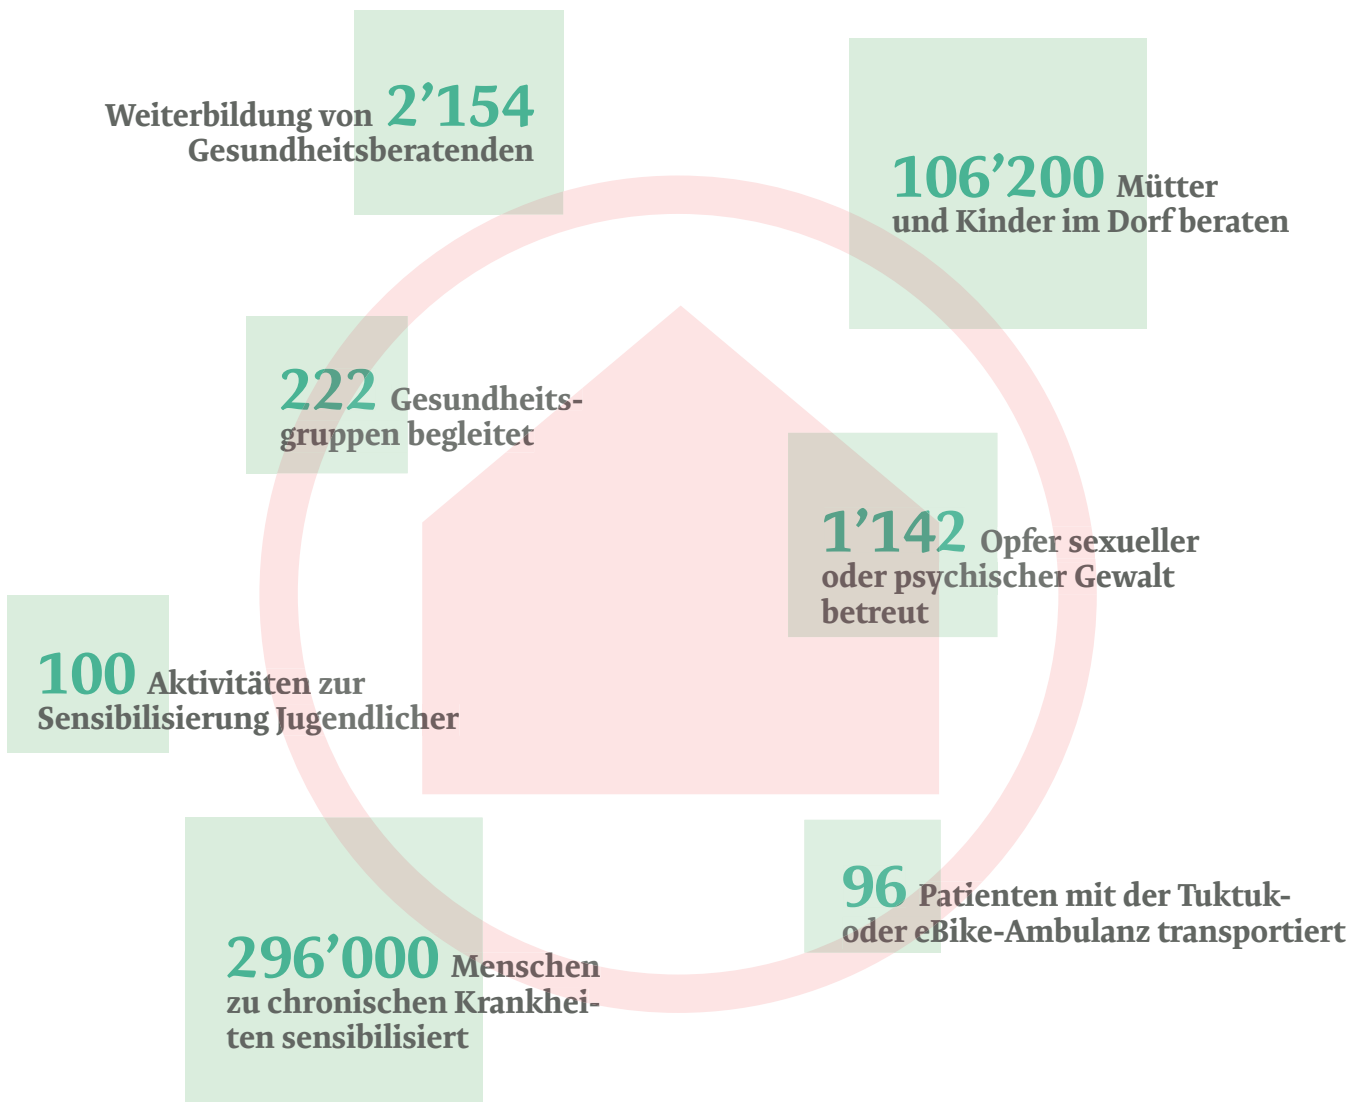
Weiterbildung von 2’154 Gesundheitsberatenden

106’200 Mütter und Kinder im Dorf beraten

222 Gesundheitsgruppen begleitet

1’142 Opfer sexueller oder psychischer Gewalt betreut

100 Aktivitäten zur Sensibilisierung Jugendlicher

96 Patienten mit der Tuktuk- oder eBike-Ambulanz transportiert

296’000 Menschen zu chronischen Krankheiten sensibilisiert